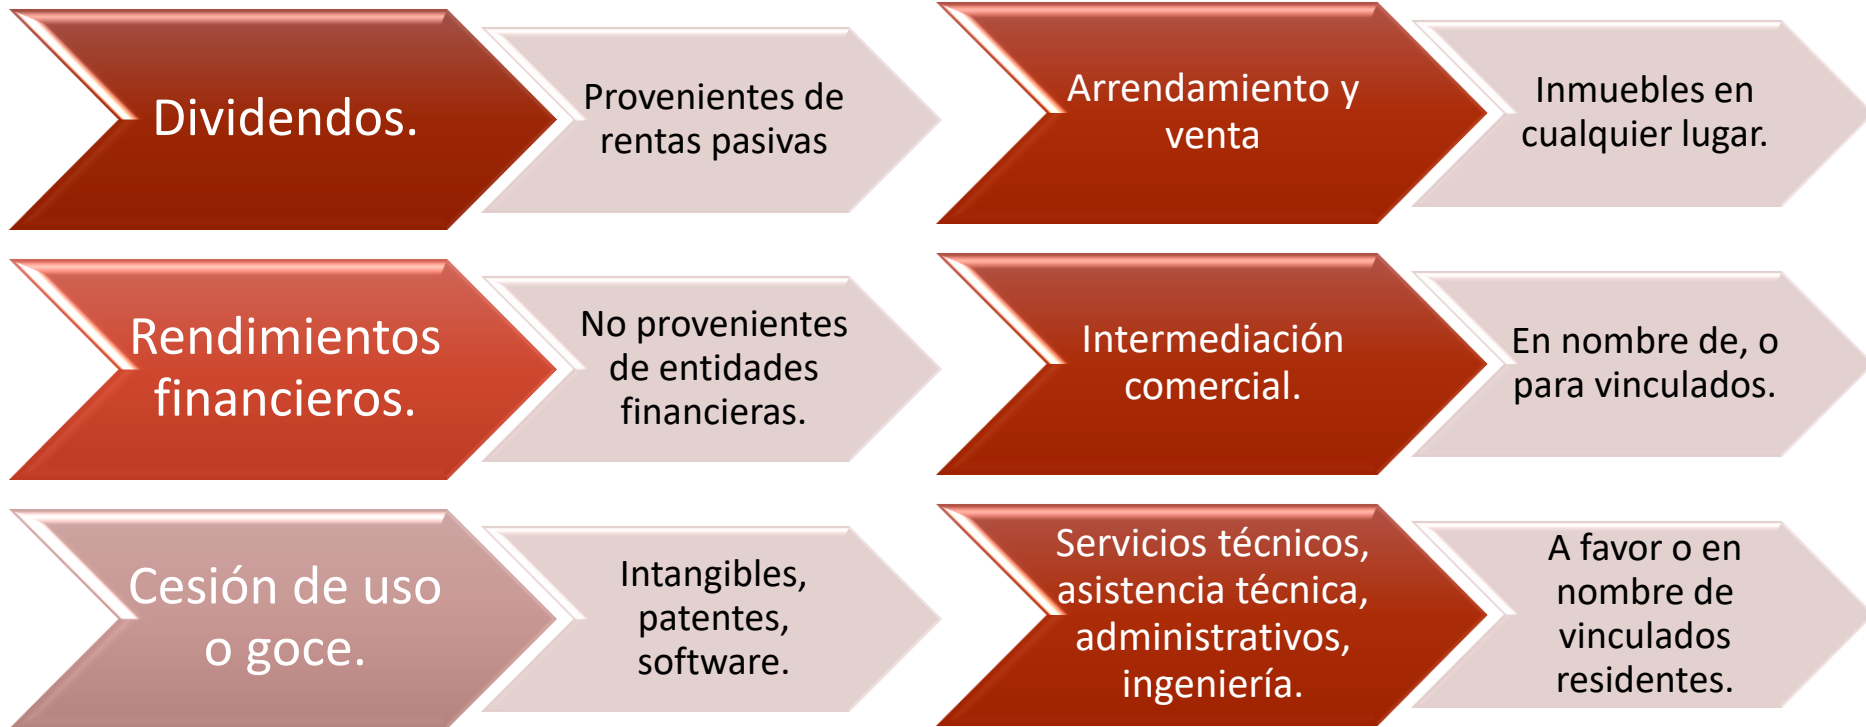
Dividendos.

Provenientes de rentas pasivas

Rendimientos financieros.

No provenientes de entidades financieras.

Cesión de uso o goce.

Intangibles, patentes, software.

Arrendamiento y venta

Inmuebles en cualquier lugar.

Intermediación comercial.

En nombre de, o para vinculados.

Servicios técnicos, asistencia técnica, administrativos, ingeniería.

A favor o en nombre de vinculados residentes.